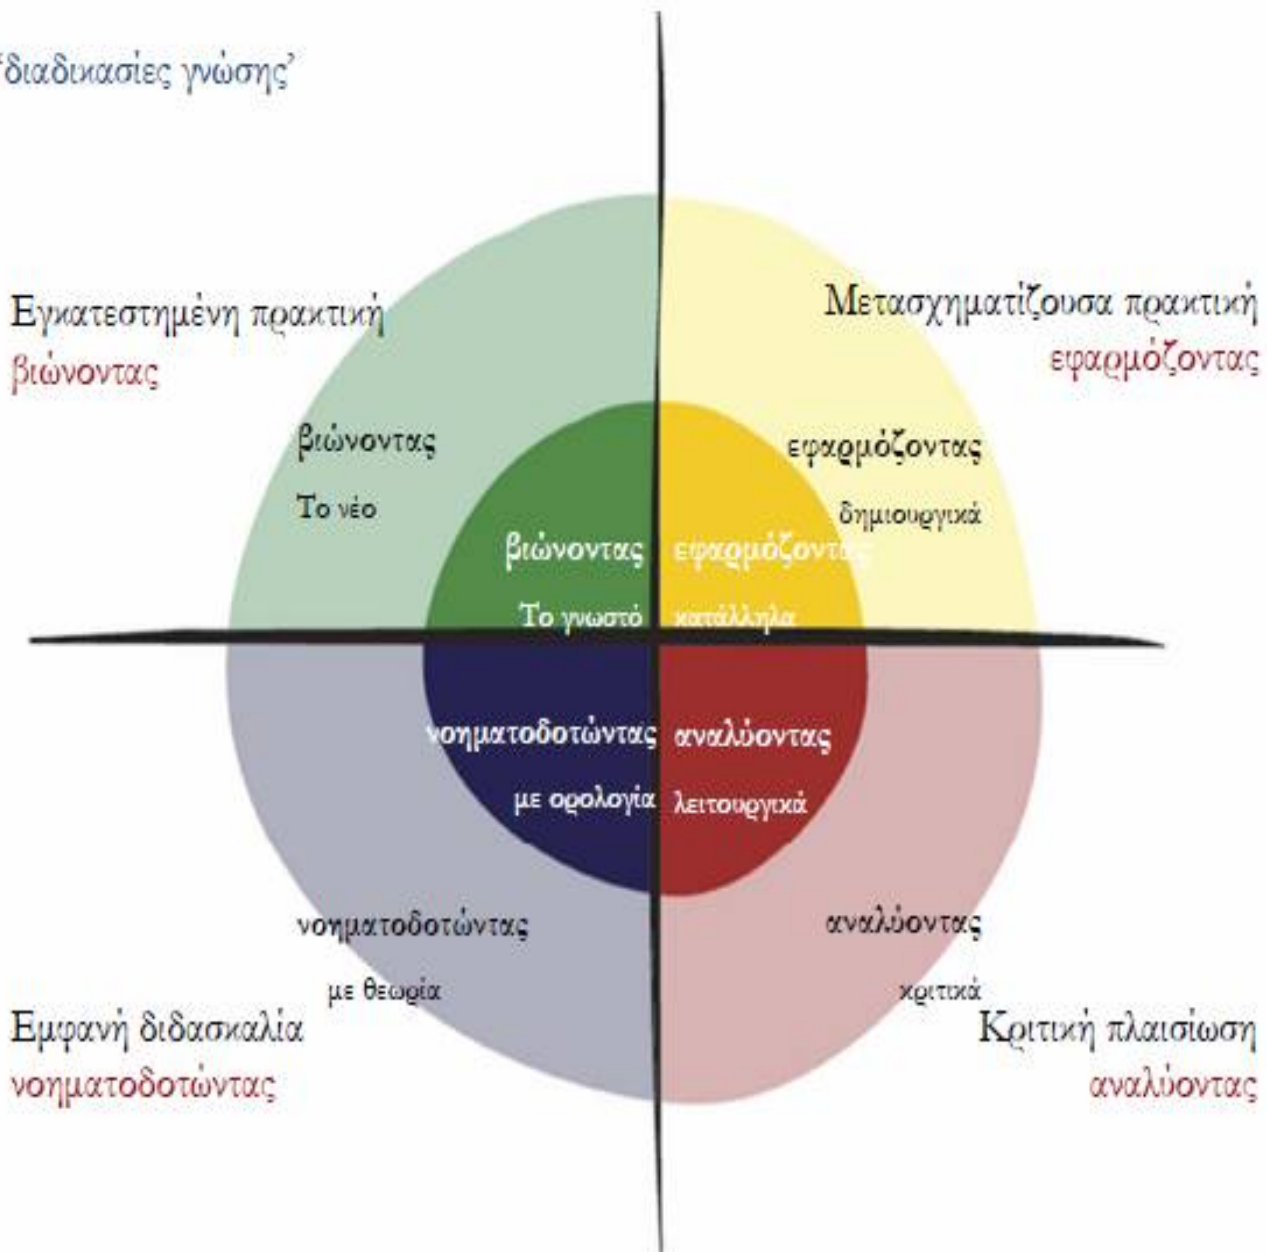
'διαδικασίες γνώσης'

Εγκατεστημένη πρακτική
βιώνοντας

Μετασχηματίζουσα πρακτική
εφαρμόζοντας

βιώνοντας
Το νέο

εφαρμόζοντας
δημιουργικά

βιώνοντας
Το γνωστό

εφαρμόζοντας
κατάλληλα

νοηματοδοτώντας
με ορολογία

αναλύοντας
λειτουργικά

νοηματοδοτώντας
με θεωρία

αναλύοντας
κριτικά

Εμφανή διδασκαλία
νοηματοδοτώντας

Κριτική πλαισίωση
αναλύοντας